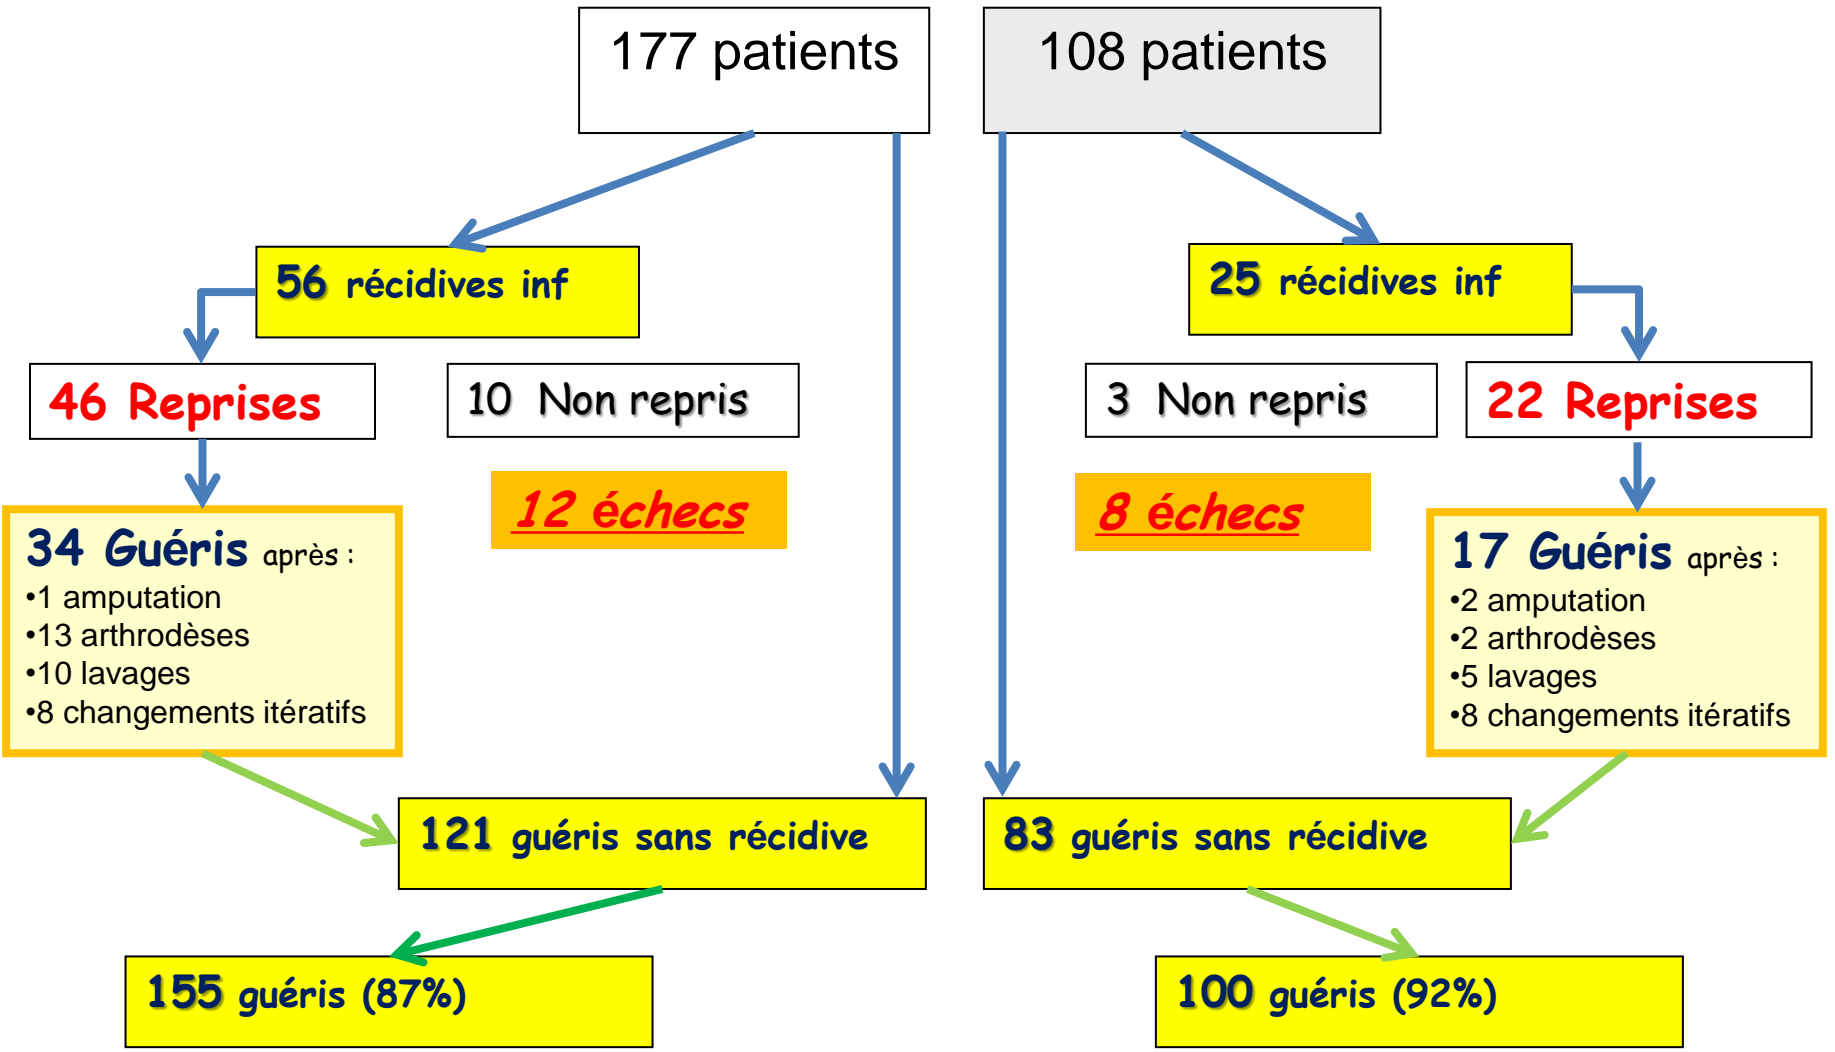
177 patients

108 patients

56 récidives inf

25 récidives inf

46 Reprises

10 Non repris

3 Non repris

22 Reprises

12 échecs

8 échecs

34 Guéris après :
•1 amputation
•13 arthrodèses
•10 lavages
•8 changements itératifs

17 Guéris après :
•2 amputation
•2 arthrodèses
•5 lavages
•8 changements itératifs

121 guéris sans récidive

83 guéris sans récidive

155 guéris (87%)

100 guéris (92%)